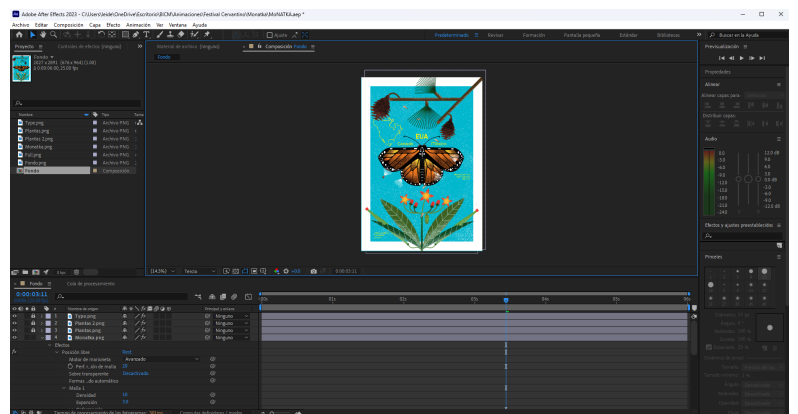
Adobe After Effects 2023 - C:\Users\leide\OneDrive\Escritorio\BCM\Animaciones\Festival Cervantino\Monatka\MoNATKA.aep *

Archivo Editar Composición Capa Efecto Animación Ver Ventana Ayuda

Predeterminado Revisar Formación Pantalla pequeña Bibliotecas Buscar en la Ayuda

Proyecto Controles de efectos (ninguno) Material de archivo (ninguno) Composición Fondo

Fondo

Fondo
0:00:03:11

Nombre Tipo
Type.png Archivo PNG
Plantas.png Archivo PNG
Plantas 2.png Archivo PNG
Monarka.png Archivo PNG
Fal.png Archivo PNG
Fondo.png Archivo PNG
Fondo Composición

EUA
Canadá
México

(143%) Tercio 0:00:03:11

Previsualización
Propiedades
Alinear
Alinear capas para:
Distribuir capas:
Audio
0.0 12.0 dB
Efectos y ajustes preestablecidos
Pinceles

Fondo Cola de procesamiento

0:00:03:11

Nombre de origen Primario y enlace
1 Type.png Ninguno
2 Plantas 2.png Ninguno
3 Plantas.png Ninguno
4 Monarka.png Ninguno

Efectos
Posición libre Rest
Modo de marioneta Avanzado
Perf. c...do de malla 20
Sobre transparente Desactivado
Formas...de automáticas
Malla 1
Densidad 10
Expansión 10

0s 01s 02s 03s 04s 05s 06s